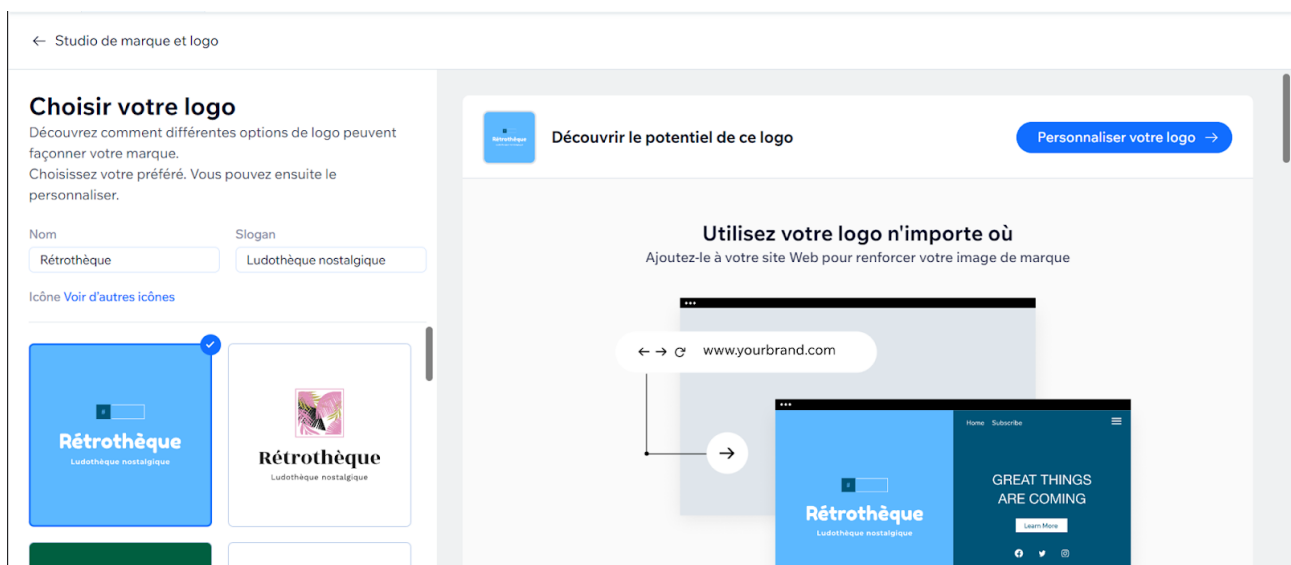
← Studio de marque et logo

Choisir votre logo

Découvrez comment différentes options de logo peuvent façonner votre marque.
Choisissez votre préféré. Vous pouvez ensuite le personnaliser.

Nom
Rétrothèque

Slogan
Ludothèque nostalgique

Icône Voir d'autres icônes

Rétrothèque
Ludothèque nostalgique

Rétrothèque
Ludothèque nostalgique

Rétrothèque

Découvrir le potentiel de ce logo

Personnaliser votre logo →

Utilisez votre logo n'importe où

Ajoutez-le à votre site Web pour renforcer votre image de marque

www.yourbrand.com

Home Subscribe

GREAT THINGS ARE COMING

Learn More

Rétrothèque
Ludothèque nostalgique